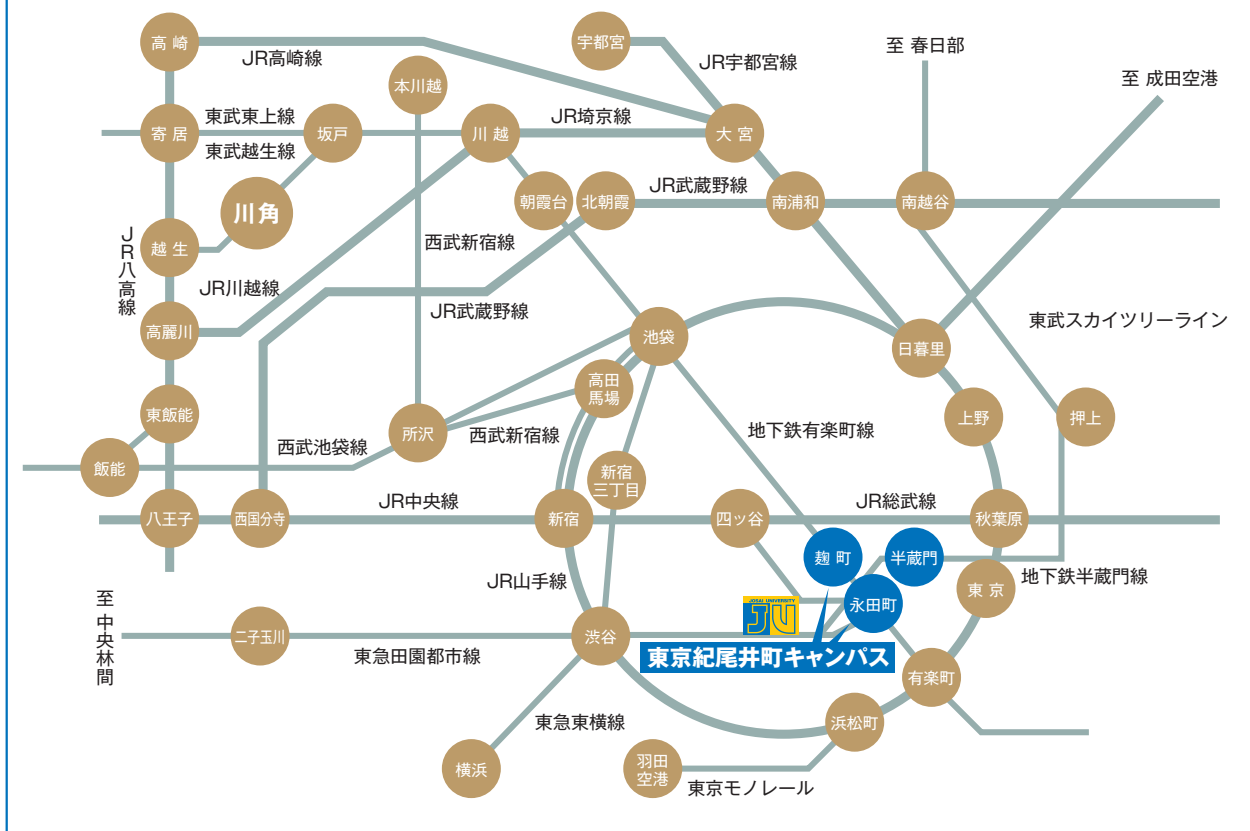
高崎
JR高崎線
宇都宮
JR宇都宮線
至 春日部
至 成田空港
本川越
寄居
東武東上線
坂戸
川越
JR埼京線
大宮
東武越生線
川角
朝霞台
北朝霞
JR武蔵野線
南浦和
南越谷
JR八高線
越生
西武新宿線
JR川越線
高麗川
JR武蔵野線
池袋
日暮里
東武スカイツリーライン
高田馬場
東飯能
上野
押上
所沢
西武新宿線
地下鉄有楽町線
西武池袋線
飯能
新宿三丁目
JR中央線
JR総武線
八王子
西国分寺
新宿
四ッ谷
秋葉原
麹町
半蔵門
JR山手線
東京
地下鉄半蔵門線
永田町
至中央林間
JOSAI UNIVERSITY
二子玉川
渋谷
東京紀尾井町キャンパス
東急田園都市線
有楽町
東急東横線
浜松町
羽田空港
横浜
東京モノレール